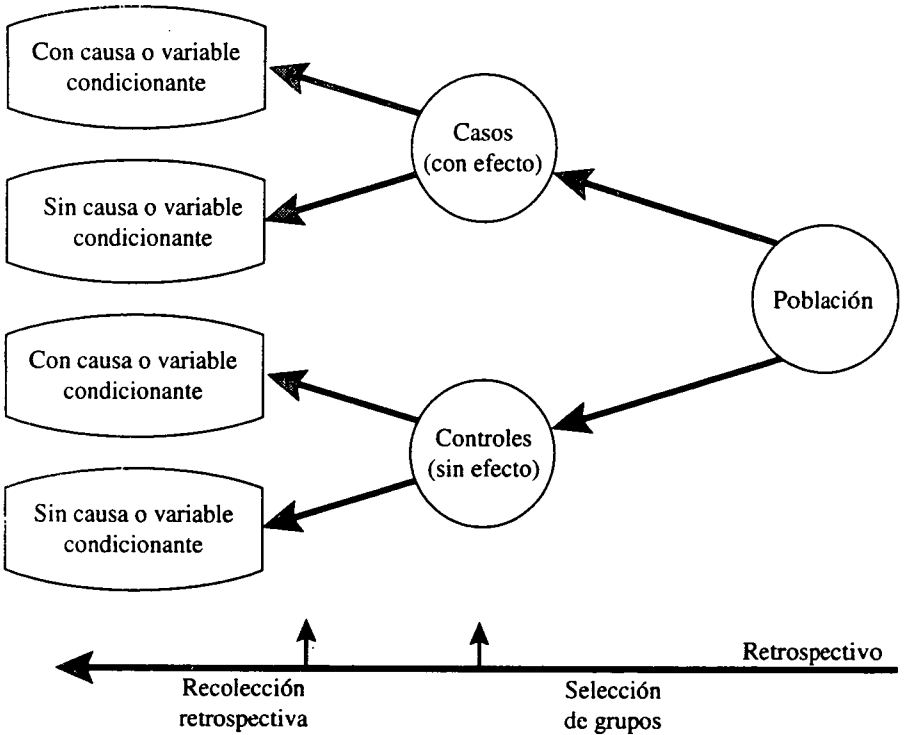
Con causa o variable condicionante

Casos (con efecto)

Sin causa o variable condicionante

Población

Con causa o variable condicionante

Controles (sin efecto)

Sin causa o variable condicionante

Retrospectivo

Recolección retrospectiva

Selección de grupos